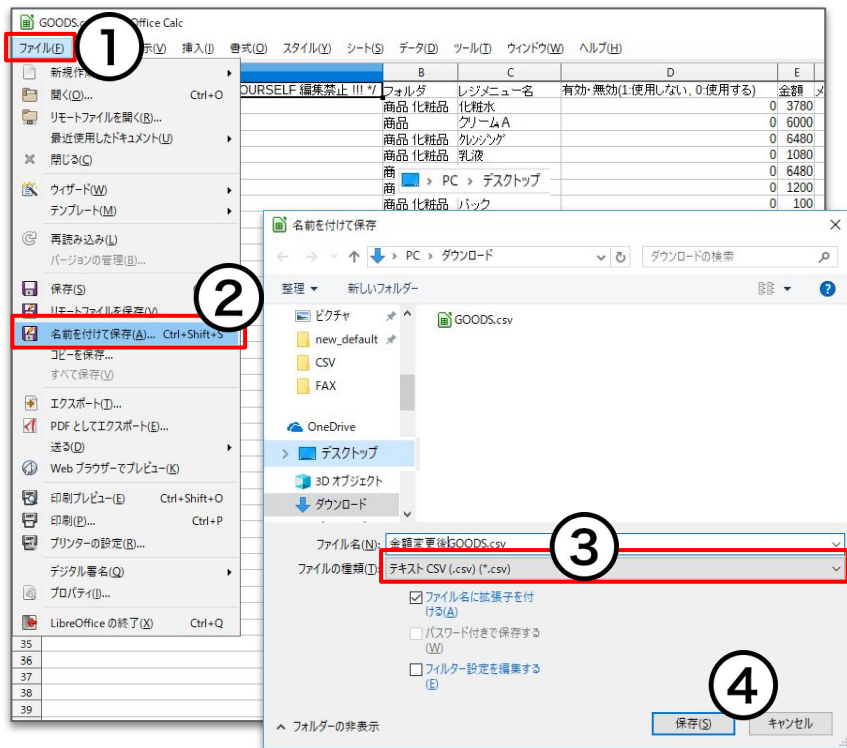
GOODS.c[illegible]Office Calc

ファイル(F) ① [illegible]示(V) 挿入(I) 書式(O) スタイル(Y) シート(S) データ(D) ツール(T) ウィンドウ(W) ヘルプ(H)

新規作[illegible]
開く(O)... Ctrl+O
リモートファイルを開く(R)...
最近使用したドキュメント(U)
閉じる(C)
ウィザード(W)
テンプレート(M)
再読み込み(L)
バージョンの管理(R)...
保存(S)
リモートファイルを保存(V)...
名前を付けて保存(A)... Ctrl+Shift+S
コピーを保存...
すべて保存(V)
エクスポート(T)...
PDF としてエクスポート(E)...
送る(D)
Web ブラウザーでプレビュー(K)
印刷プレビュー(E) Ctrl+Shift+O
印刷(P)... Ctrl+P
プリンターの設定(R)...
デジタル署名(G)
プロパティ(I)...
LibreOffice の終了(X) Ctrl+Q

②

| | B | C | D | E |
|---|---|---|---|---|
| OURSELF 編集禁止 !!! */ | フォルダ | レジメニュー名 | 有効・無効(1:使用しない, 0:使用する) | 金額 |
| | 商品 化粧品 | 化粧水 | 0 | 3780 |
| | 商品 | クリームA | 0 | 6000 |
| | 商品 化粧品 | クレンジング | 0 | 6480 |
| | 商品 化粧品 | 乳液 | 0 | 1080 |
| | 商 | | 0 | 6480 |
| | 商 | | 0 | 1200 |
| | 商品 化粧品 | パック | 0 | 100 |

PC › デスクトップ

35
36
37
38
39

名前を付けて保存
PC › ダウンロード
ダウンロードの検索
整理 ▾ 新しいフォルダー
ピクチャ
new_default
CSV
FAX
OneDrive
デスクトップ
3D オブジェクト
ダウンロード
GOODS.csv
ファイル名(N): 金額変更後GOODS.csv
③
ファイルの種類(T): テキスト CSV (.csv) (*.csv)
ファイル名に拡張子を付ける(A)
パスワード付きで保存する(W)
フィルター設定を編集する(E)
④
フォルダーの非表示
保存(S) キャンセル